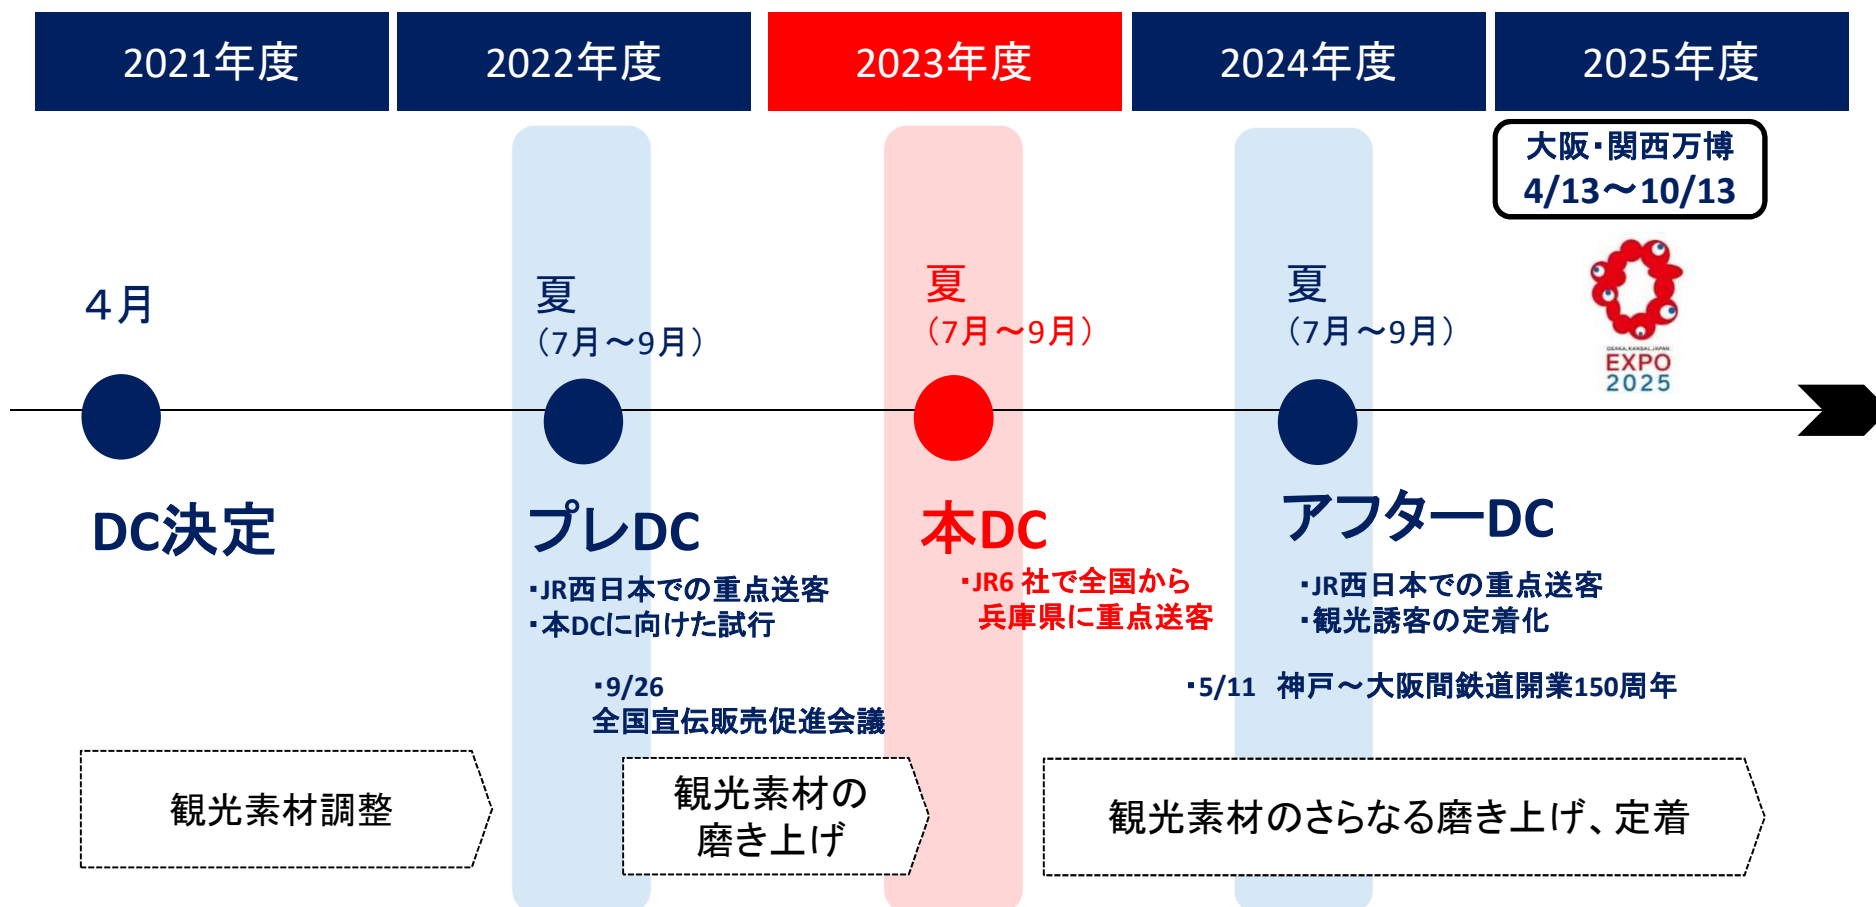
2021年度

2022年度

2023年度

2024年度

2025年度

大阪・関西万博
4/13～10/13

EXPO 2025

4月

DC決定

夏
（7月～9月）

プレDC

・JR西日本での重点送客
・本DCに向けた試行

・9/26
全国宣伝販売促進会議

夏
（7月～9月）

本DC

・JR6 社で全国から
兵庫県に重点送客

夏
（7月～9月）

アフターDC

・JR西日本での重点送客
・観光誘客の定着化

・5/11 神戸～大阪間鉄道開業150周年

観光素材調整

観光素材の
磨き上げ

観光素材のさらなる磨き上げ、定着